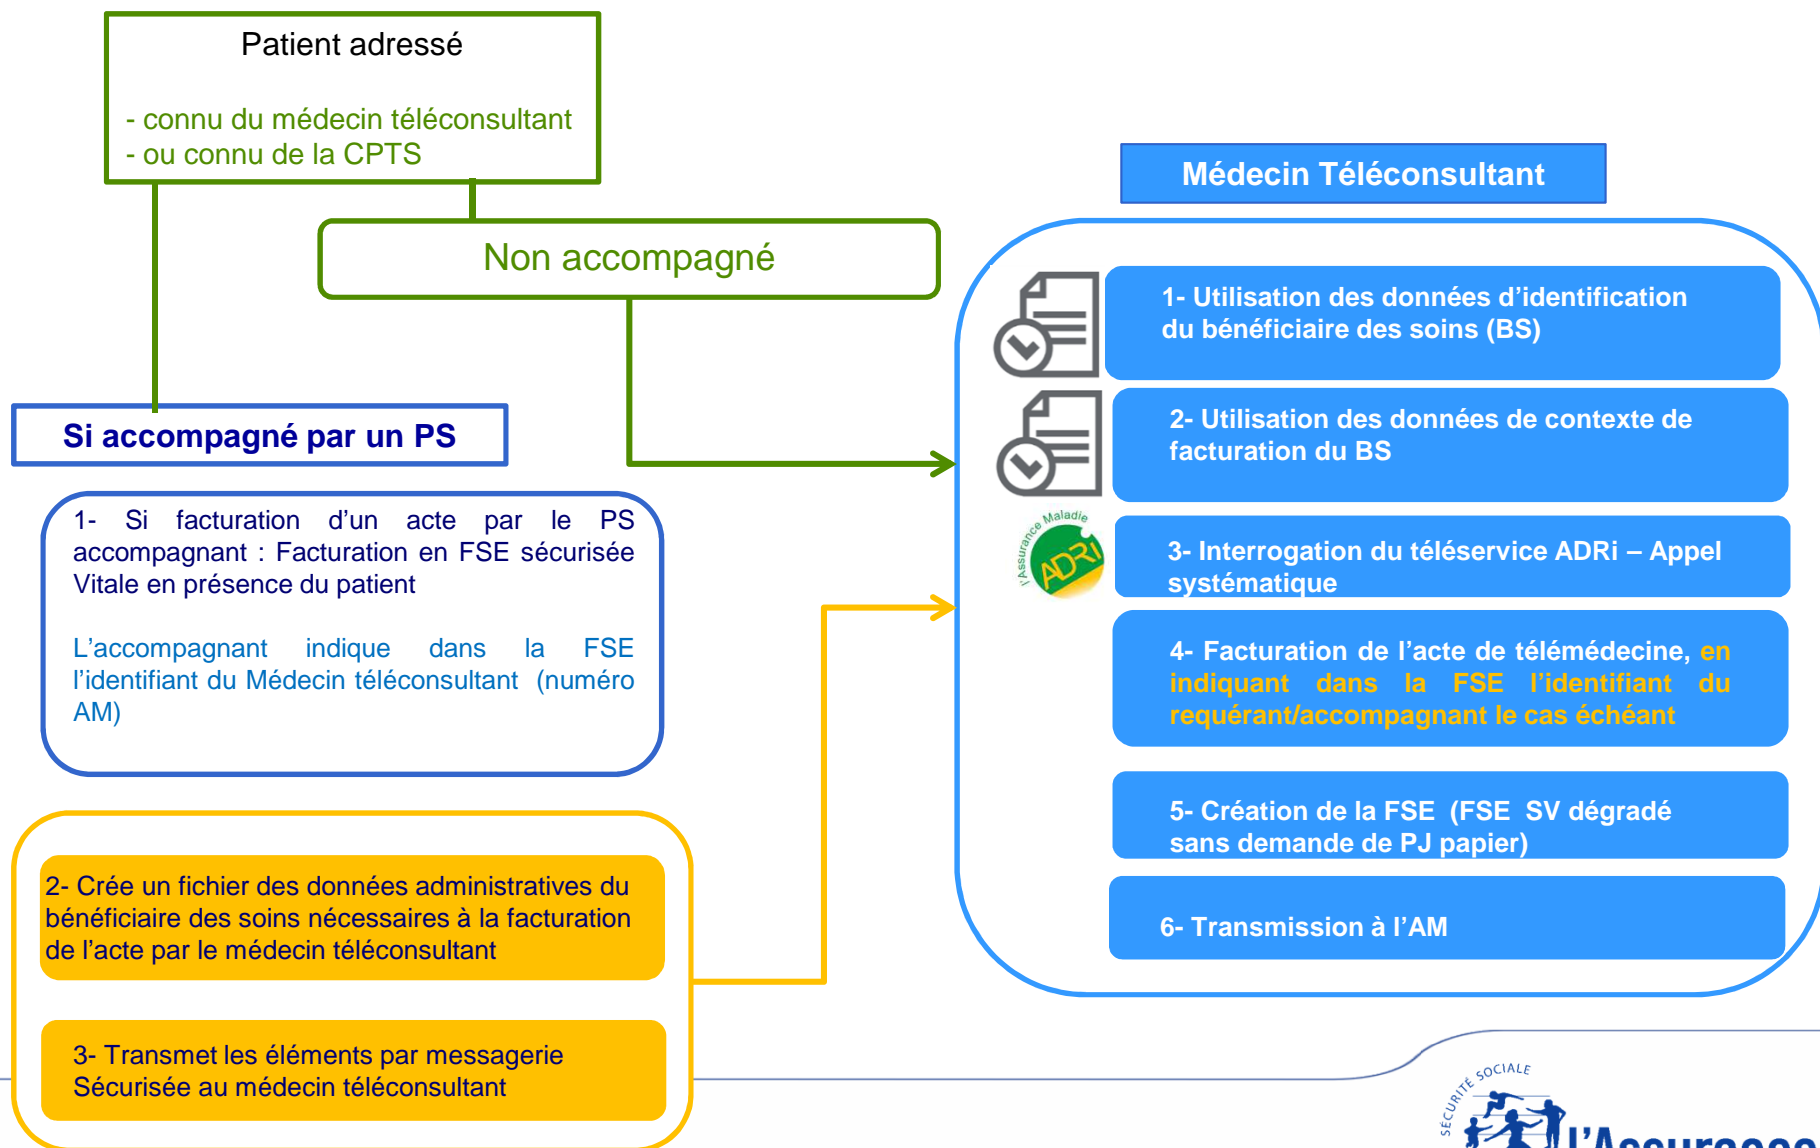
Patient adressé

- connu du médecin téléconsultant
- ou connu de la CPTS

Non accompagné

Si accompagné par un PS

1- Si facturation d'un acte par le PS accompagnant : Facturation en FSE sécurisée Vitale en présence du patient

L'accompagnant indique dans la FSE l'identifiant du Médecin téléconsultant (numéro AM)

2- Crée un fichier des données administratives du bénéficiaire des soins nécessaires à la facturation de l'acte par le médecin téléconsultant

3- Transmet les éléments par messagerie Sécurisée au médecin téléconsultant

Médecin Téléconsultant

1- Utilisation des données d'identification du bénéficiaire des soins (BS)

2- Utilisation des données de contexte de facturation du BS

l'Assurance Maladie ADRi

3- Interrogation du téléservice ADRi – Appel systématique

4- Facturation de l'acte de télémédecine, en indiquant dans la FSE l'identifiant du requérant/accompagnant le cas échéant

5- Création de la FSE (FSE SV dégradé sans demande de PJ papier)

6- Transmission à l'AM

SÉCURITÉ SOCIALE
l'Assurance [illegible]